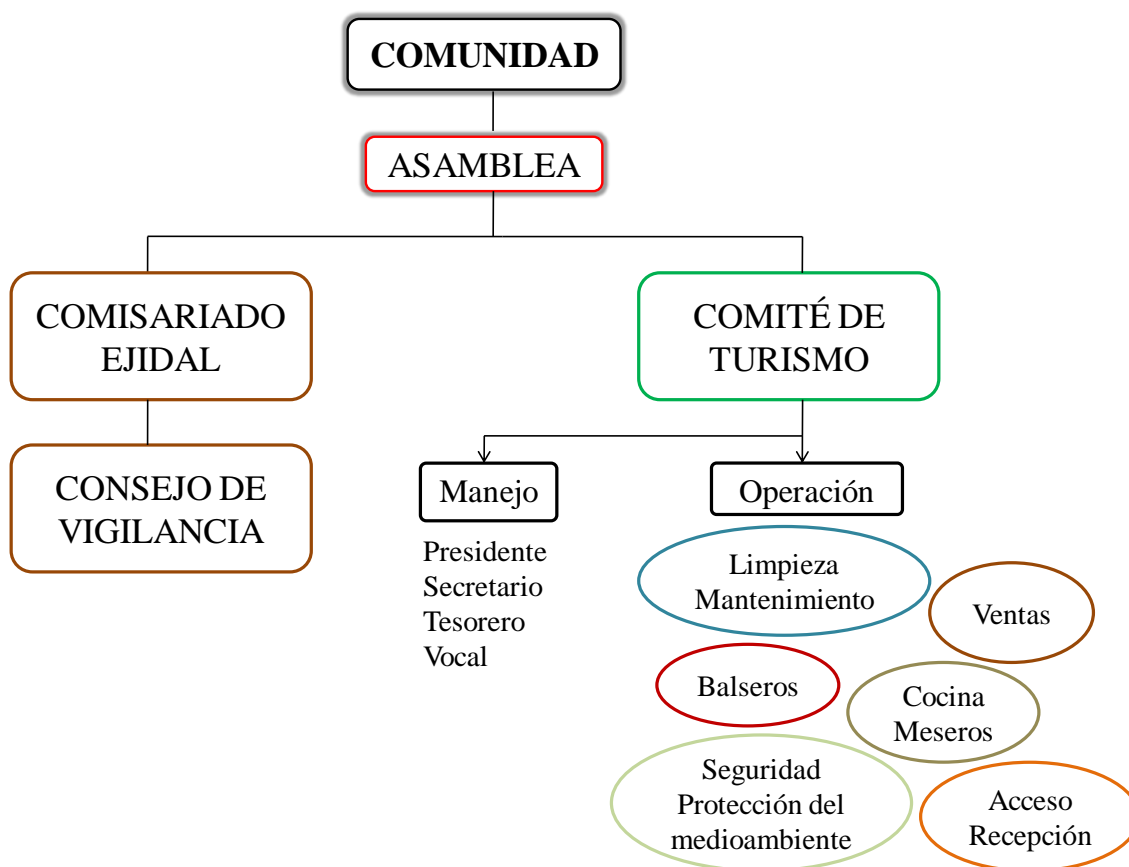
COMUNIDAD

ASAMBLEA

COMISARIADO EJIDAL

CONSEJO DE VIGILANCIA

COMITÉ DE TURISMO

Manejo

Presidente
Secretario
Tesorero
Vocal

Operación

Limpieza
Mantenimiento

Ventas

Balseros

Cocina
Meseros

Seguridad
Protección del medioambiente

Acceso
Recepción